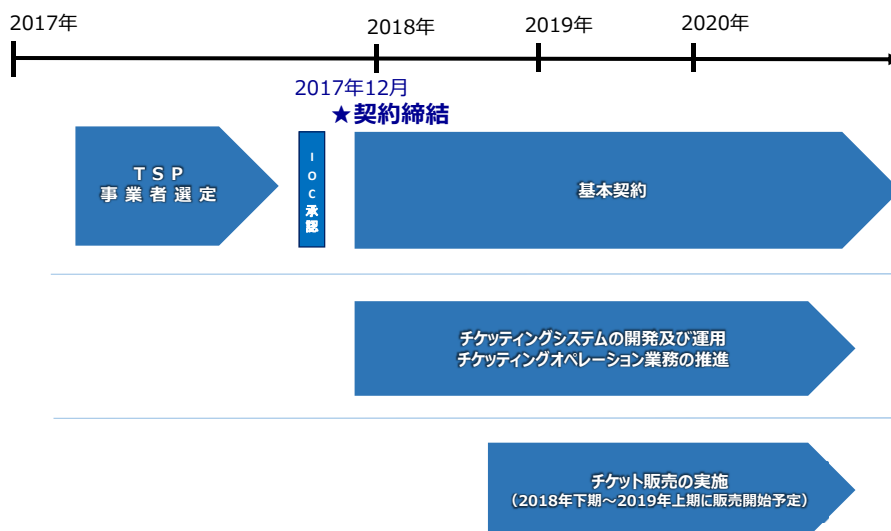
2017年

2018年

2019年

2020年

2017年12月

★契約締結

TSP
事業者選定

IOC承認

基本契約

チケッティングシステムの開発及び運用
チケッティングオペレーション業務の推進

チケット販売の実施
（2018年下期～2019年上期に販売開始予定）